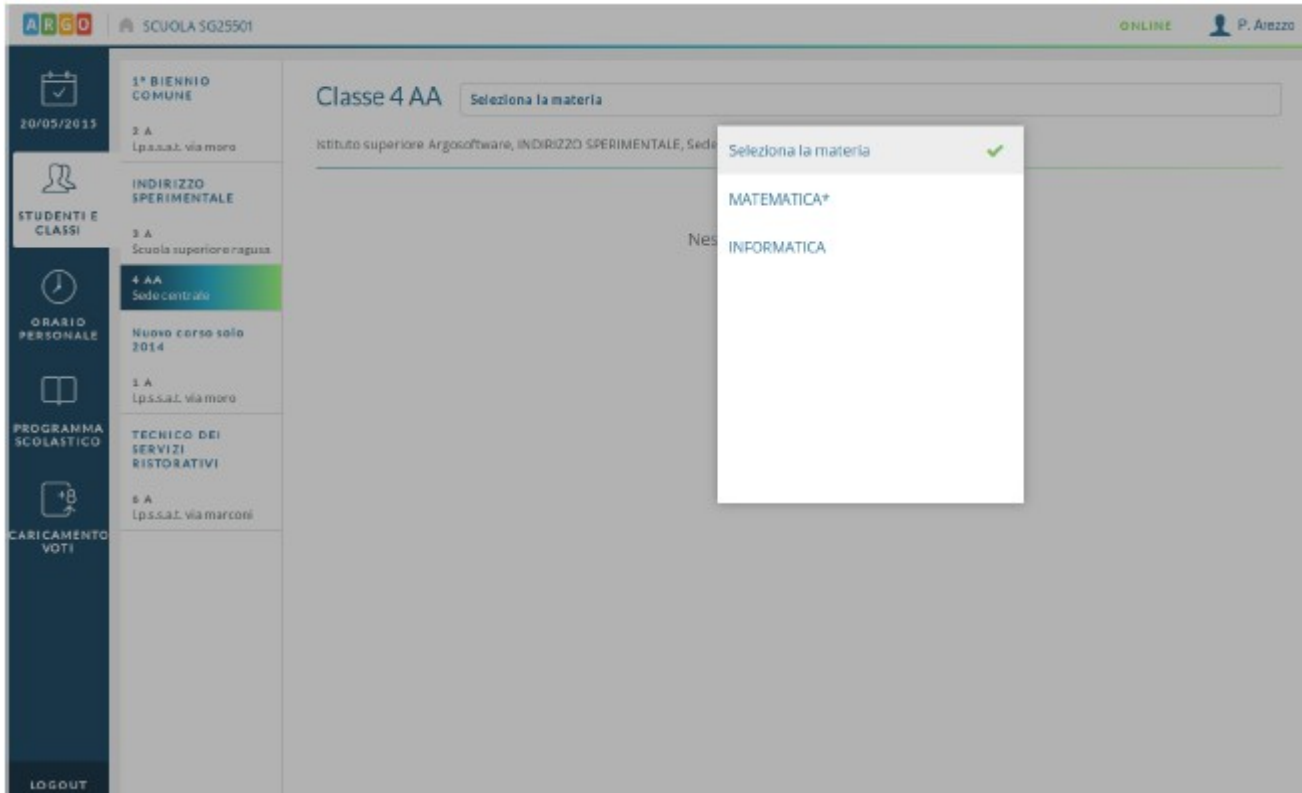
ARGO SCUOLA SG25501 ONLINE P. Arezzo

20/05/2015

STUDENTI E CLASSI

ORARIO PERSONALE

PROGRAMMA SCOLASTICO

CARICAMENTO VOTI

LOGOUT

1° BIENNIO COMUNE

2 A
I.p.s.s.a.t. via moro

INDIRIZZO SPERIMENTALE

3 A
Scuola superiore ragusa

4 AA
Sede centrale

Nuovo corso solo 2014

1 A
I.p.s.s.a.t. via moro

TECNICO DEI SERVIZI RISTORATIVI

6 A
I.p.s.s.a.t. via marconi

Classe 4 AA Seleziona la materia

Istituto superiore Argosoftware, INDIRIZZO SPERIMENTALE, Sede

Nes

Seleziona la materia

MATEMATICA*

INFORMATICA